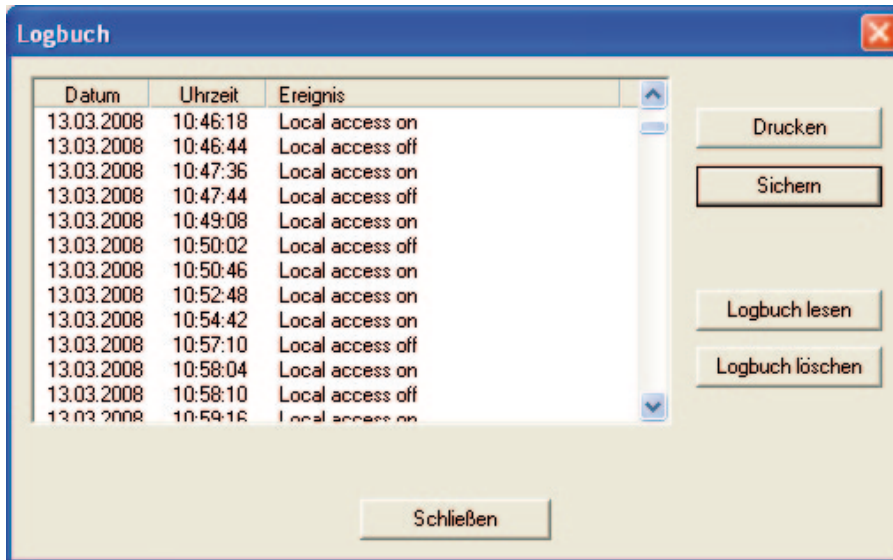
Logbuch

| Datum | Uhrzeit | Ereignis |
|---|---|---|
| 13.03.2008 | 10:46:18 | Local access on |
| 13.03.2008 | 10:46:44 | Local access off |
| 13.03.2008 | 10:47:36 | Local access on |
| 13.03.2008 | 10:47:44 | Local access off |
| 13.03.2008 | 10:49:08 | Local access on |
| 13.03.2008 | 10:50:02 | Local access off |
| 13.03.2008 | 10:50:46 | Local access on |
| 13.03.2008 | 10:52:48 | Local access on |
| 13.03.2008 | 10:54:42 | Local access on |
| 13.03.2008 | 10:57:10 | Local access off |
| 13.03.2008 | 10:58:04 | Local access on |
| 13.03.2008 | 10:58:10 | Local access off |
| 13.03.2008 | 10:59:16 | Local access on |

Drucken

Sichern

Logbuch lesen

Logbuch löschen

Schließen